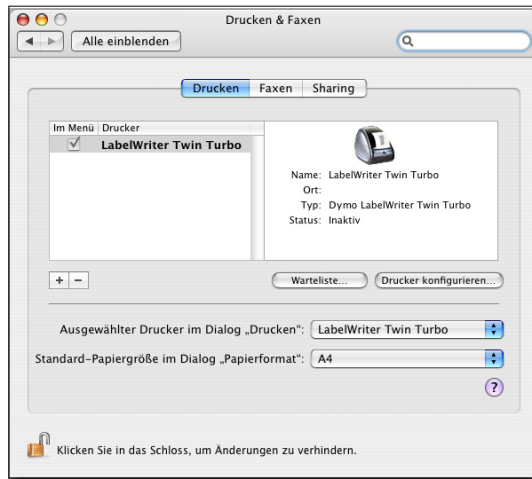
Drucken & Faxen

Alle einblenden

Drucken Faxen Sharing

| Im Menü | Drucker |
|---|---|
| ✓ | LabelWriter Twin Turbo |

Name: LabelWriter Twin Turbo
Ort:
Typ: Dymo LabelWriter Twin Turbo
Status: Inaktiv

+ −

Warteliste...

Drucker konfigurieren...

Ausgewählter Drucker im Dialog „Drucken": LabelWriter Twin Turbo

Standard-Papiergröße im Dialog „Papierformat": A4

?

Klicken Sie in das Schloss, um Änderungen zu verhindern.